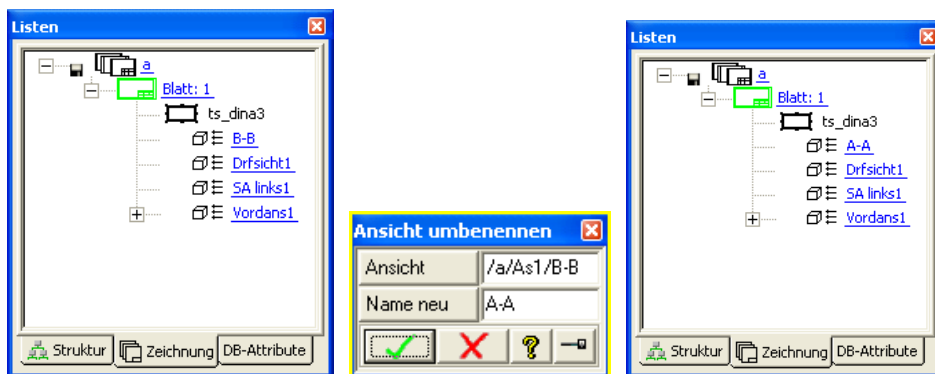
Listen

a
Blatt: 1
ts_dina3
B-B
Drfsicht1
SA links1
Vordans1

Struktur | Zeichnung | DB-Attribute

Ansicht umbenennen

| Ansicht | /a/As1/B-B |
|---|---|
| Name neu | A-A |

Listen

a
Blatt: 1
ts_dina3
A-A
Drfsicht1
SA links1
Vordans1

Struktur | Zeichnung | DB-Attribute